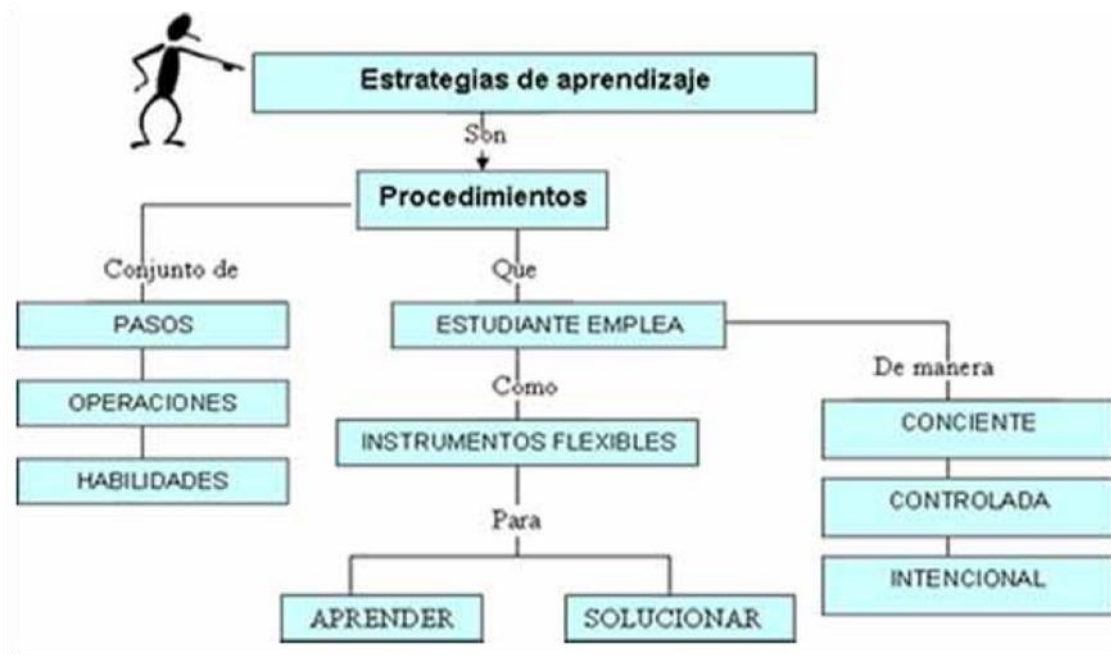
Estrategias de aprendizaje

Son

Procedimientos

Conjunto de

PASOS

OPERACIONES

HABILIDADES

Que

ESTUDIANTE EMPLEA

Como

INSTRUMENTOS FLEXIBLES

Para

APRENDER

SOLUCIONAR

De manera

CONCIENTE

CONTROLADA

INTENCIONAL